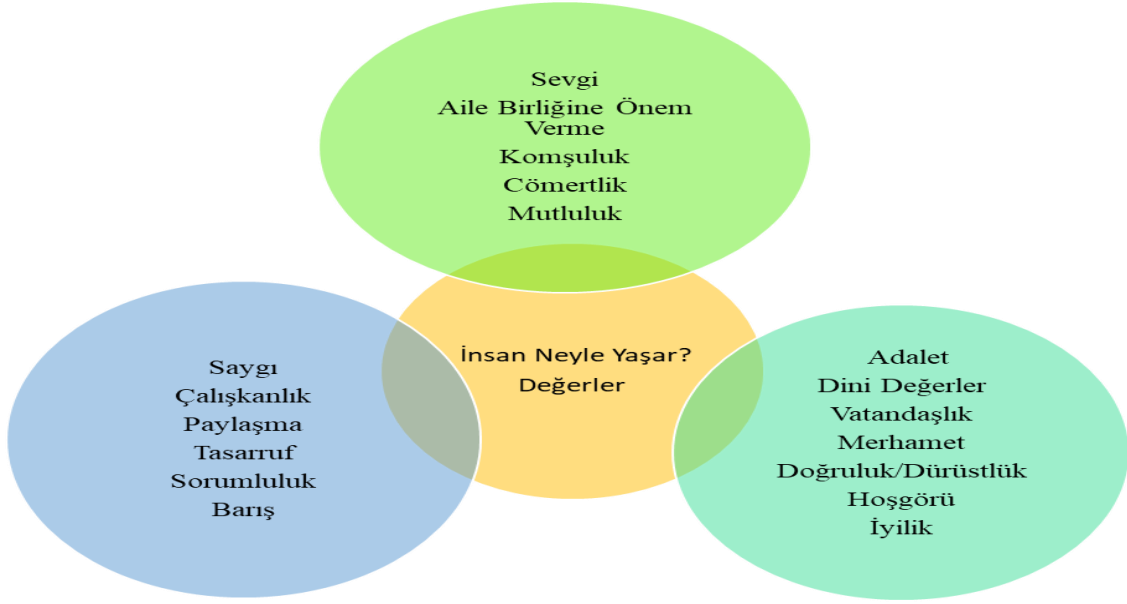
Sevgi
Aile Birliğine Önem Verme
Komşuluk
Cömertlik
Mutluluk

İnsan Neyle Yaşar?
Değerler

Saygı
Çalışkanlık
Paylaşma
Tasarruf
Sorumluluk
Barış

Adalet
Dini Değerler
Vatandaşlık
Merhamet
Doğruluk/Dürüstlük
Hoşgörü
İyilik